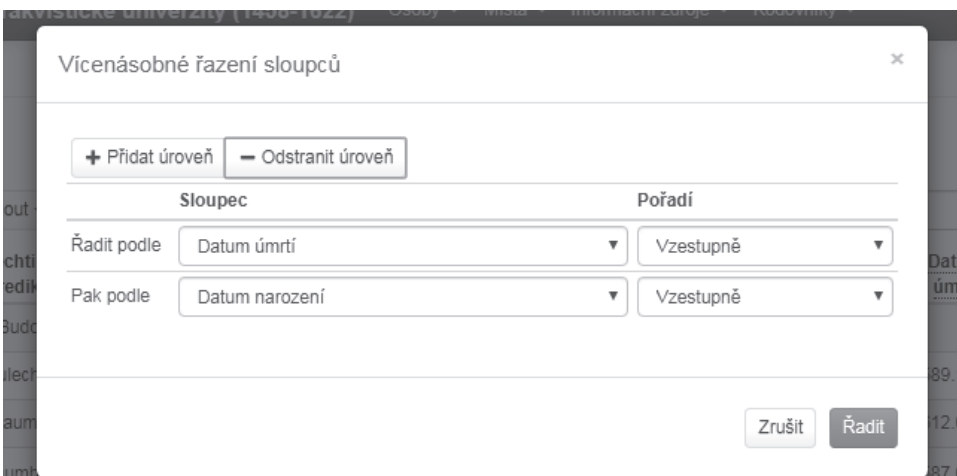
rakvistické univerzity (1458-1622) Osoby Místa Informační zdroje Rodovníky

Vícenásobné řazení sloupců

×

+ Přidat úroveň

− Odstranit úroveň

| | Sloupec | Pořadí |
|---|---|---|
| Řadit podle | Datum úmrtí ▼ | Vzestupně ▼ |
| Pak podle | Datum narození ▼ | Vzestupně ▼ |

Zrušit

Řadit